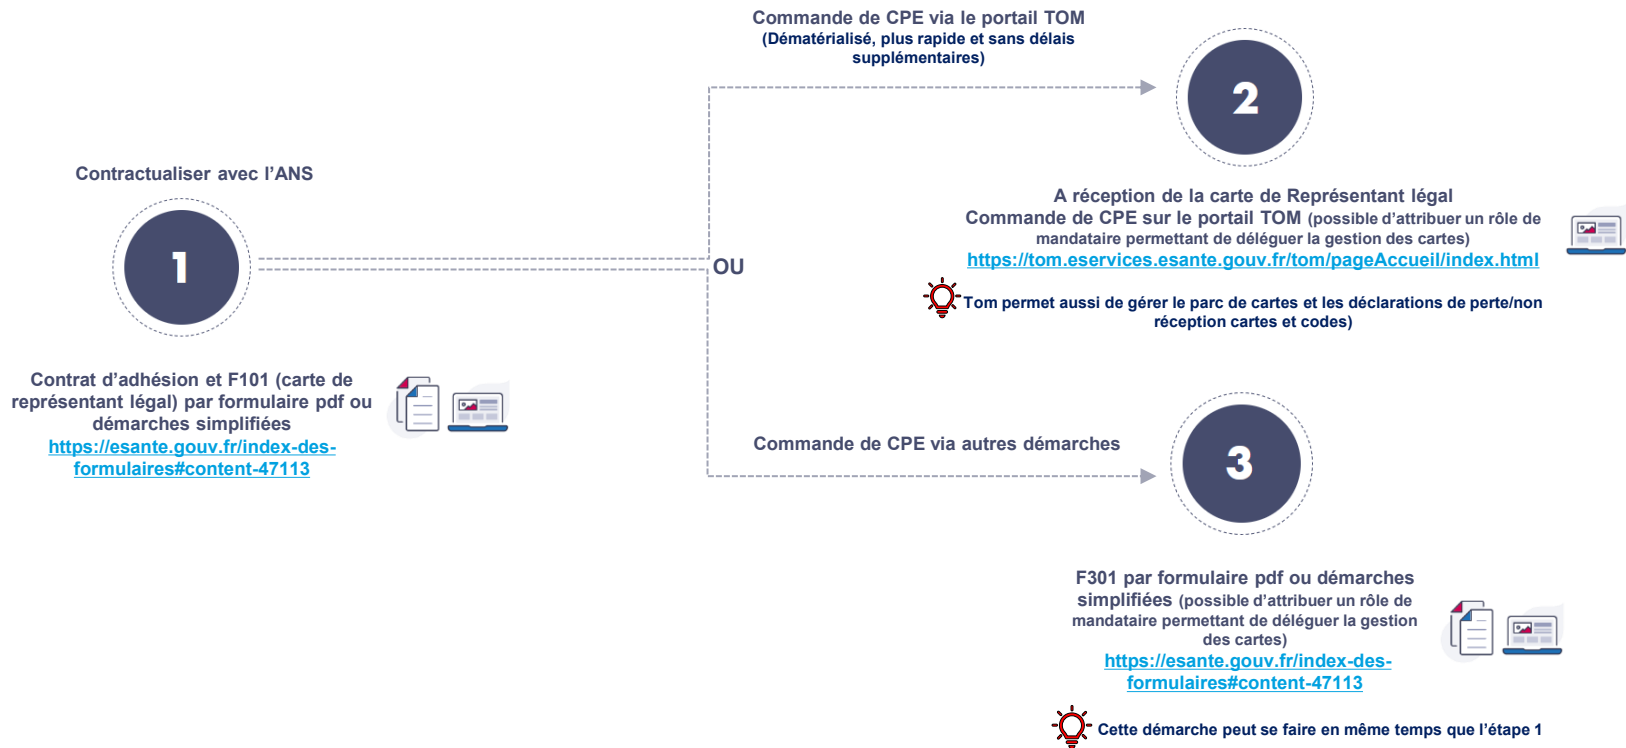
Commande de CPE via le portail TOM
(Dématérialisé, plus rapide et sans délais supplémentaires)

2

Contractualiser avec l'ANS

1

OU

A réception de la carte de Représentant légal
Commande de CPE sur le portail TOM (possible d'attribuer un rôle de mandataire permettant de déléguer la gestion des cartes)
https://tom.eservices.esante.gouv.fr/tom/pageAccueil/index.html

Tom permet aussi de gérer le parc de cartes et les déclarations de perte/non réception cartes et codes)

Contrat d'adhésion et F101 (carte de représentant légal) par formulaire pdf ou démarches simplifiées
https://esante.gouv.fr/index-des-formulaires#content-47113

Commande de CPE via autres démarches

3

F301 par formulaire pdf ou démarches simplifiées (possible d'attribuer un rôle de mandataire permettant de déléguer la gestion des cartes)
https://esante.gouv.fr/index-des-formulaires#content-47113

Cette démarche peut se faire en même temps que l'étape 1